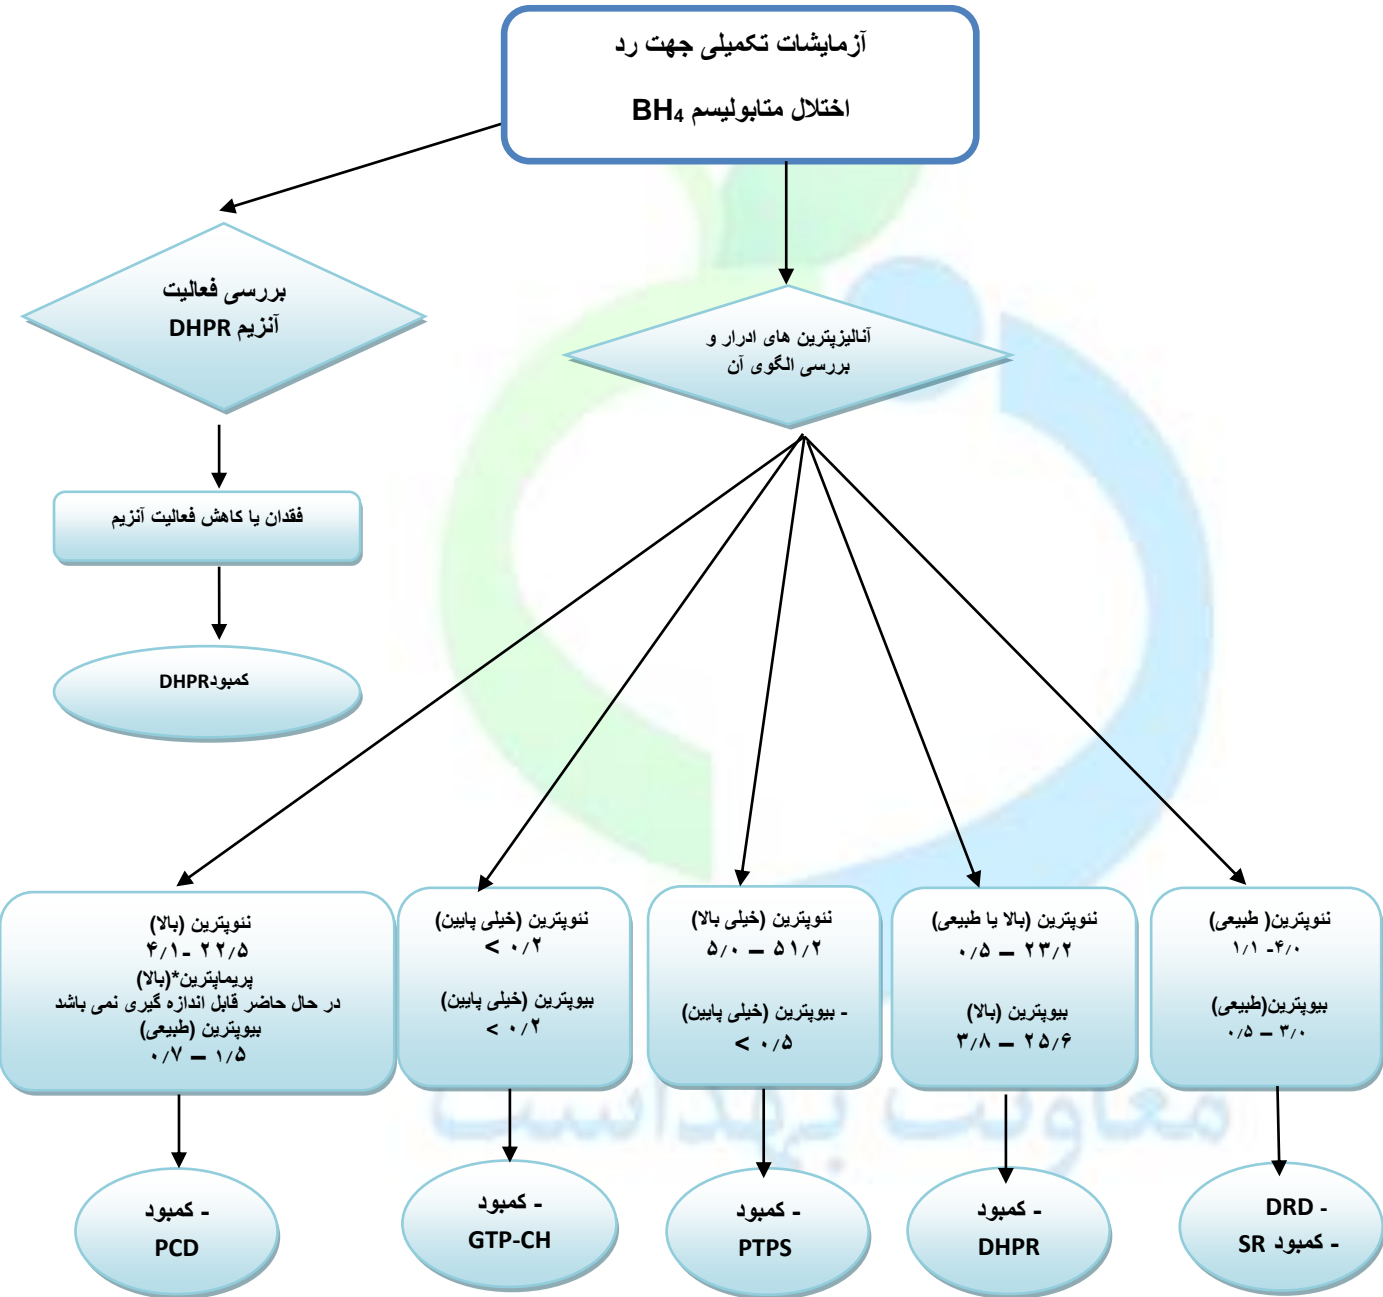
آزمایشات تکمیلی جهت رد

اختلال متابولیسم $BH_4$

بررسی فعالیت آنزیم DHPR

آنالیزپترین های ادرار و بررسی الگوی آن

فقدان یا کاهش فعالیت آنزیم

کمبودDHPR

نئوپترین (بالا)
۲۲/۵ ـ ۴/۱
پریماپترین*(بالا)
در حال حاضر قابل اندازه گیری نمی باشد
بیوپترین (طبیعی)
۱/۵ ــ ۰/۷

نئوپترین (خیلی پایین)
< ۰/۲
بیوپترین (خیلی پایین)
< ۰/۲

نئوپترین (خیلی بالا)
۵۱/۲ ــ ۵/۰
- بیوپترین (خیلی پایین)
< ۰/۵

نئوپترین (بالا یا طبیعی)
۲۳/۲ ــ ۰/۵
بیوپترین (بالا)
۲۵/۶ ــ ۳/۸

نئوپترین( طبیعی)
۴/۰- ۱/۱
بیوپترین(طبیعی)
۳/۰ ــ ۰/۵

- کمبود PCD

- کمبود GTP-CH

- کمبود PTPS

- کمبود DHPR

- DRD
- کمبود SR

معاونت بهداشت